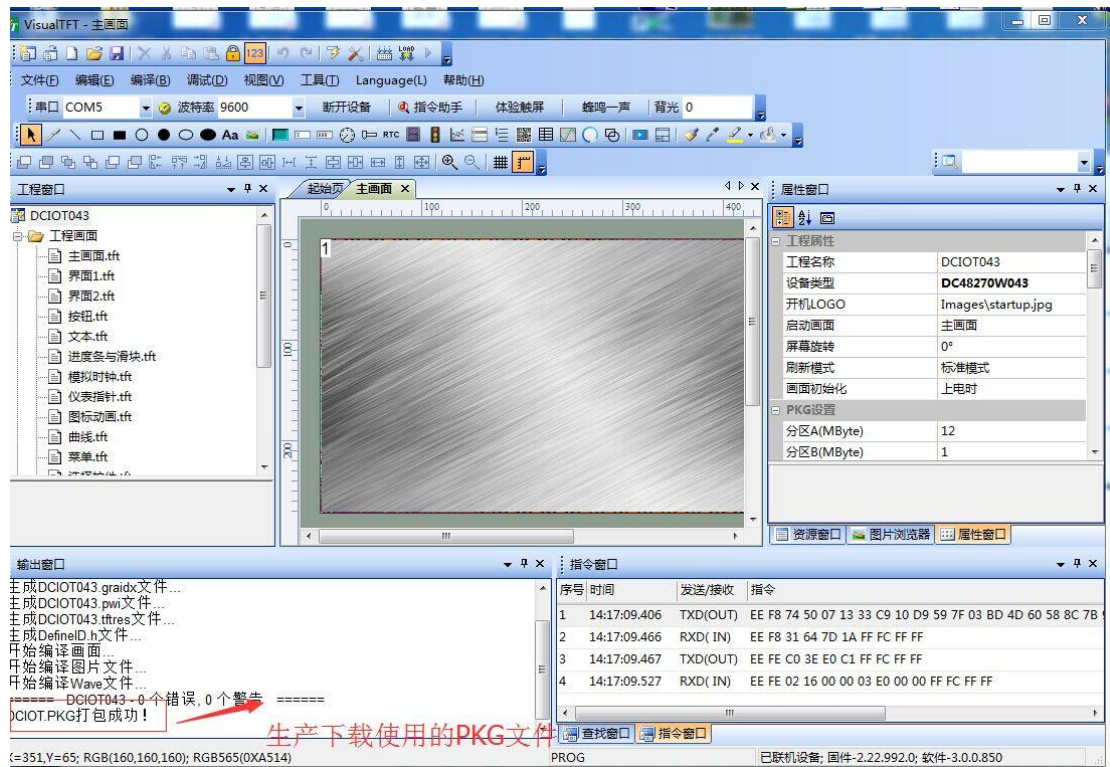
VisualTFT - 主画面

文件(F) 编辑(E) 编译(B) 调试(D) 视图(V) 工具(T) Language(L) 帮助(H)

串口 COM5 波特率 9600 断开设备 指令助手 体验触屏 蜂鸣一声 背光 0

工程窗口
DCIOT043
工程画面
主画面.tft
界面1.tft
界面2.tft
按钮.tft
文本.tft
进度条与滑块.tft
模拟时钟.tft
仪表指针.tft
图标动画.tft
曲线.tft
菜单.tft

起始页 主画面

0 100 200 300 400
1

属性窗口
工程属性
| 工程名称 | DCIOT043 |
|---|---|
| 设备类型 | DC48270W043 |
| 开机LOGO | Images\startup.jpg |
| 启动画面 | 主画面 |
| 屏幕旋转 | 0° |
| 刷新模式 | 标准模式 |
| 画面初始化 | 上电时 |

PKG设置
| 分区A(MByte) | 12 |
|---|---|
| 分区B(MByte) | 1 |

资源窗口 图片浏览器 属性窗口

输出窗口
生成DCIOT043.graidx文件...
生成DCIOT043.pwi文件...
生成DCIOT043.tftres文件...
生成DefineID.h文件...
开始编译画面...
开始编译图片文件...
开始编译Wave文件...
====== DCIOT043 - 0 个错误, 0 个警告 ======
DCIOT.PKG打包成功!

生产下载使用的PKG文件

指令窗口
| 序号 | 时间 | 发送/接收 | 指令 |
|---|---|---|---|
| 1 | 14:17:09.406 | TXD(OUT) | EE F8 74 50 07 13 33 C9 10 D9 59 7F 03 BD 4D 60 58 8C 7B |
| 2 | 14:17:09.466 | RXD( IN) | EE F8 31 64 7D 1A FF FC FF FF |
| 3 | 14:17:09.467 | TXD(OUT) | EE FE C0 3E E0 C1 FF FC FF FF |
| 4 | 14:17:09.527 | RXD( IN) | EE FE 02 16 00 00 03 E0 00 00 FF FC FF FF |

查找窗口 指令窗口

X=351,Y=65; RGB(160,160,160); RGB565(0XA514) PROG 已联机设备; 固件-2.22.992.0; 软件-3.0.0.850